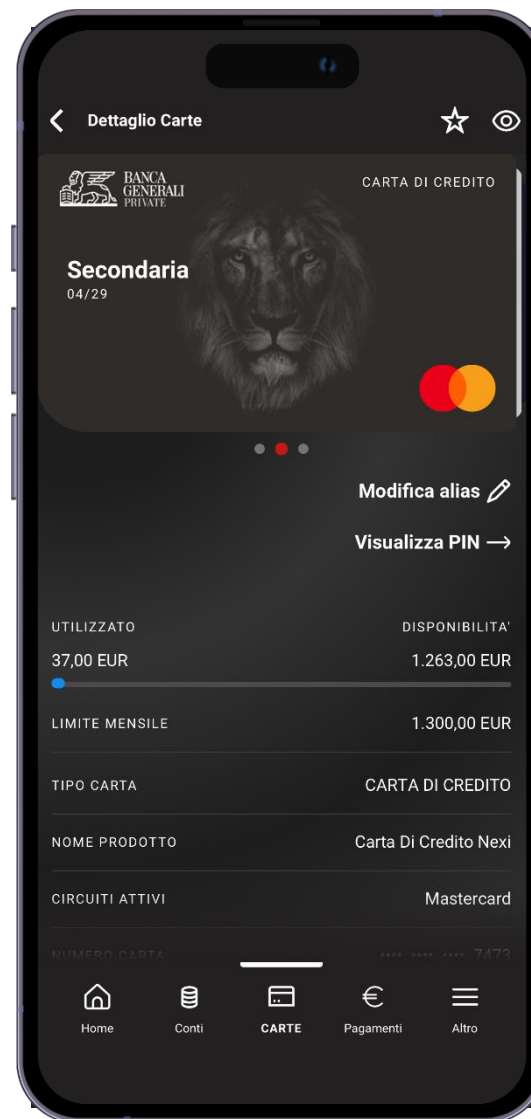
Dettaglio Carte

BANCA GENERALI PRIVATE

CARTA DI CREDITO

Secondaria
04/29

Modifica alias

Visualizza PIN ⟶

UTILIZZATO
DISPONIBILITA'
37,00 EUR
1.263,00 EUR

LIMITE MENSILE
1.300,00 EUR

TIPO CARTA
CARTA DI CREDITO

NOME PRODOTTO
Carta Di Credito Nexi

CIRCUITI ATTIVI
Mastercard

NUMERO CARTA
**** **** **** 7473

Home
Conti
CARTE
Pagamenti
Altro